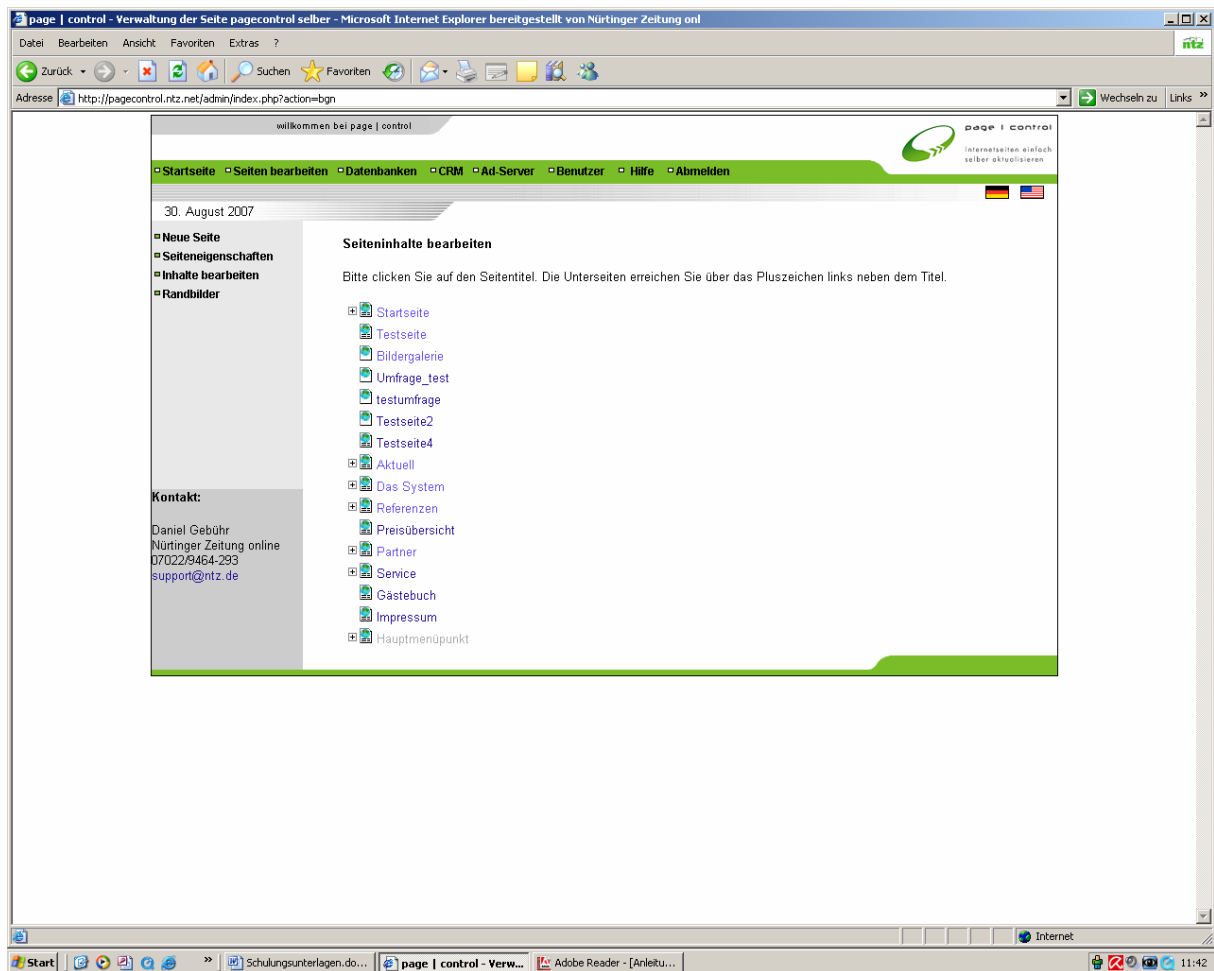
page | control - Verwaltung der Seite pagecontrol selber - Microsoft Internet Explorer bereitgestellt von Nürtinger Zeitung onl

Datei Bearbeiten Ansicht Favoriten Extras ?

ntz

Zurück Suchen Favoriten

Adresse http://pagecontrol.ntz.net/admin/index.php?action=bgn

Wechseln zu Links »

willkommen bei page | control

page | control

Internetseiten einfach selber aktualisieren

Startseite Seiten bearbeiten Datenbanken CRM Ad-Server Benutzer Hilfe Abmelden

30. August 2007

Neue Seite
Seiteneigenschaften
Inhalte bearbeiten
Randbilder

Kontakt:

Daniel Gebühr
Nürtinger Zeitung online
07022/9464-293
support@ntz.de

Seiteninhalte bearbeiten

Bitte clicken Sie auf den Seitentitel. Die Unterseiten erreichen Sie über das Pluszeichen links neben dem Titel.

Startseite
Testseite
Bildergalerie
Umfrage_test
testumfrage
Testseite2
Testseite4
Aktuell
Das System
Referenzen
Preisübersicht
Partner
Service
Gästebuch
Impressum
Hauptmenüpunkt

Internet

Start Schulungsunterlagen.do... page | control - Verw... Adobe Reader - [Anleitu... 11:42